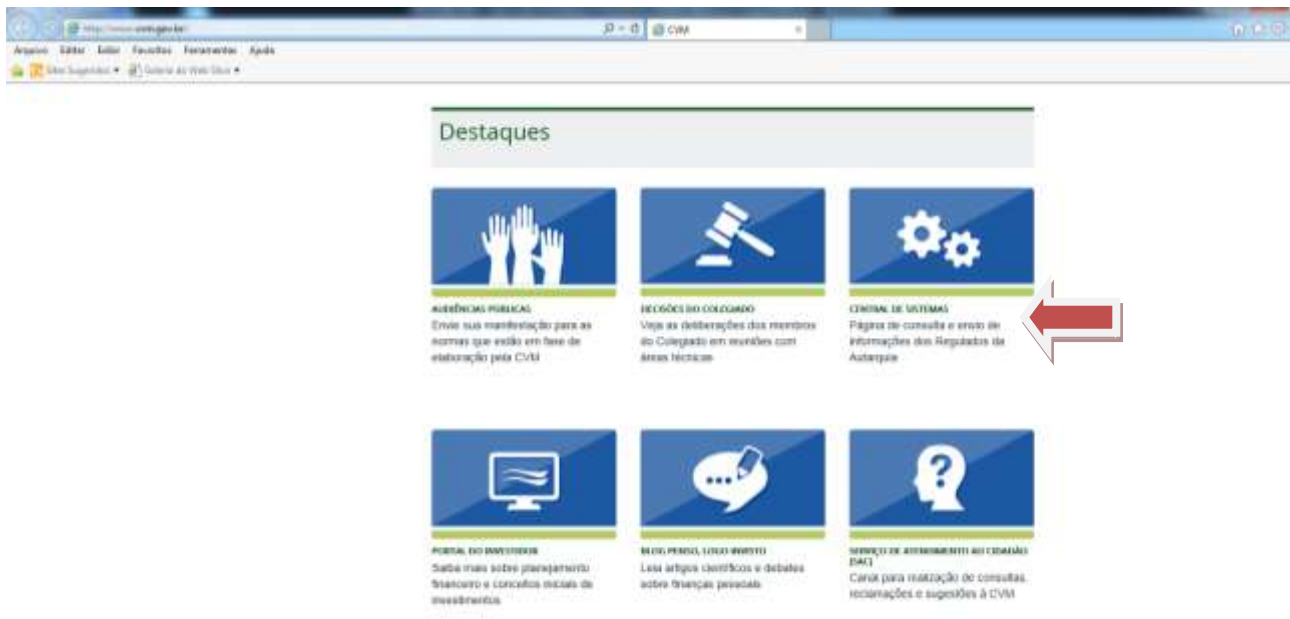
http://www.cvm.gov.br/

CVM

Arquivo Editar Exibir Favoritos Ferramentas Ajuda

Sites Sugeridos ▾ Galeria do Web Slice ▾

Destaques

AUDIÊNCIAS PÚBLICAS
Envie sua manifestação para as normas que estão em fase de elaboração pela CVM

DECISÕES DO COLEGIADO
Veja as deliberações dos membros do Colegiado em reuniões com áreas técnicas

CENTRAL DE SISTEMAS
Página de consulta e envio de informações dos Regulados da Autarquia

PORTAL DO INVESTIDOR
Saiba mais sobre planejamento financeiro e conceitos iniciais de investimentos

BLOG PENSO, LOGO INVISTO
Leia artigos científicos e debates sobre finanças pessoais

SERVIÇO DE ATENDIMENTO AO CIDADÃO (SAC)
Canal para realização de consultas, reclamações e sugestões à CVM